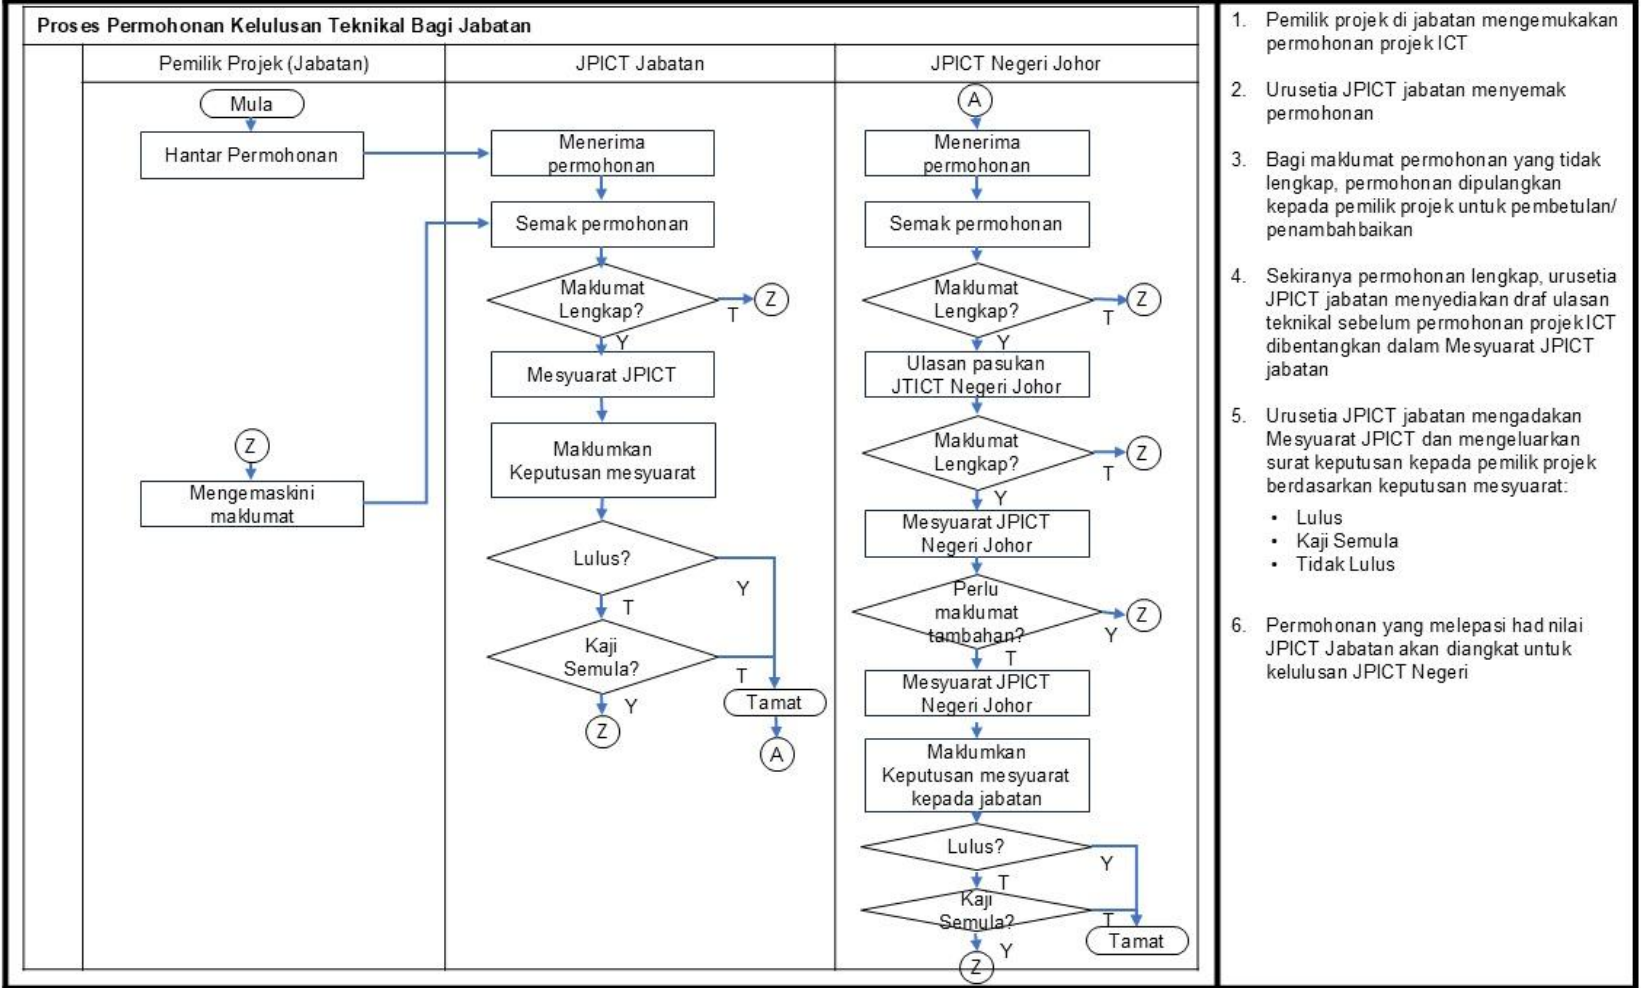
Proses Permohonan Kelulusan Teknikal Bagi Jabatan

Pemilik Projek (Jabatan)

Mula

Hantar Permohonan

Z

Mengemaskini maklumat

JPICT Jabatan

Menerima permohonan

Semak permohonan

Maklumat Lengkap?

T

Z

Y

Mesyuarat JPICT

Maklumkan Keputusan mesyuarat

Lulus?

Y

T

Kaji Semula?

T

Tamat

Y

Z

A

JPICT Negeri Johor

A

Menerima permohonan

Semak permohonan

Maklumat Lengkap?

T

Z

Y

Ulasan pasukan JTICT Negeri Johor

Maklumat Lengkap?

T

Z

Y

Mesyuarat JPICT Negeri Johor

Perlu maklumat tambahan?

Y

Z

T

Mesyuarat JPICT Negeri Johor

Maklumkan Keputusan mesyuarat kepada jabatan

Lulus?

Y

T

Kaji Semula?

T

Tamat

Y

Z

1. Pemilik projek di jabatan mengemukakan permohonan projek ICT

2. Urusetia JPICT jabatan menyemak permohonan

3. Bagi maklumat permohonan yang tidak lengkap, permohonan dipulangkan kepada pemilik projek untuk pembetulan/ penambahbaikan

4. Sekiranya permohonan lengkap, urusetia JPICT jabatan menyediakan draf ulasan teknikal sebelum permohonan projek ICT dibentangkan dalam Mesyuarat JPICT jabatan

5. Urusetia JPICT jabatan mengadakan Mesyuarat JPICT dan mengeluarkan surat keputusan kepada pemilik projek berdasarkan keputusan mesyuarat:
• Lulus
• Kaji Semula
• Tidak Lulus

6. Permohonan yang melepasi had nilai JPICT Jabatan akan diangkat untuk kelulusan JPICT Negeri